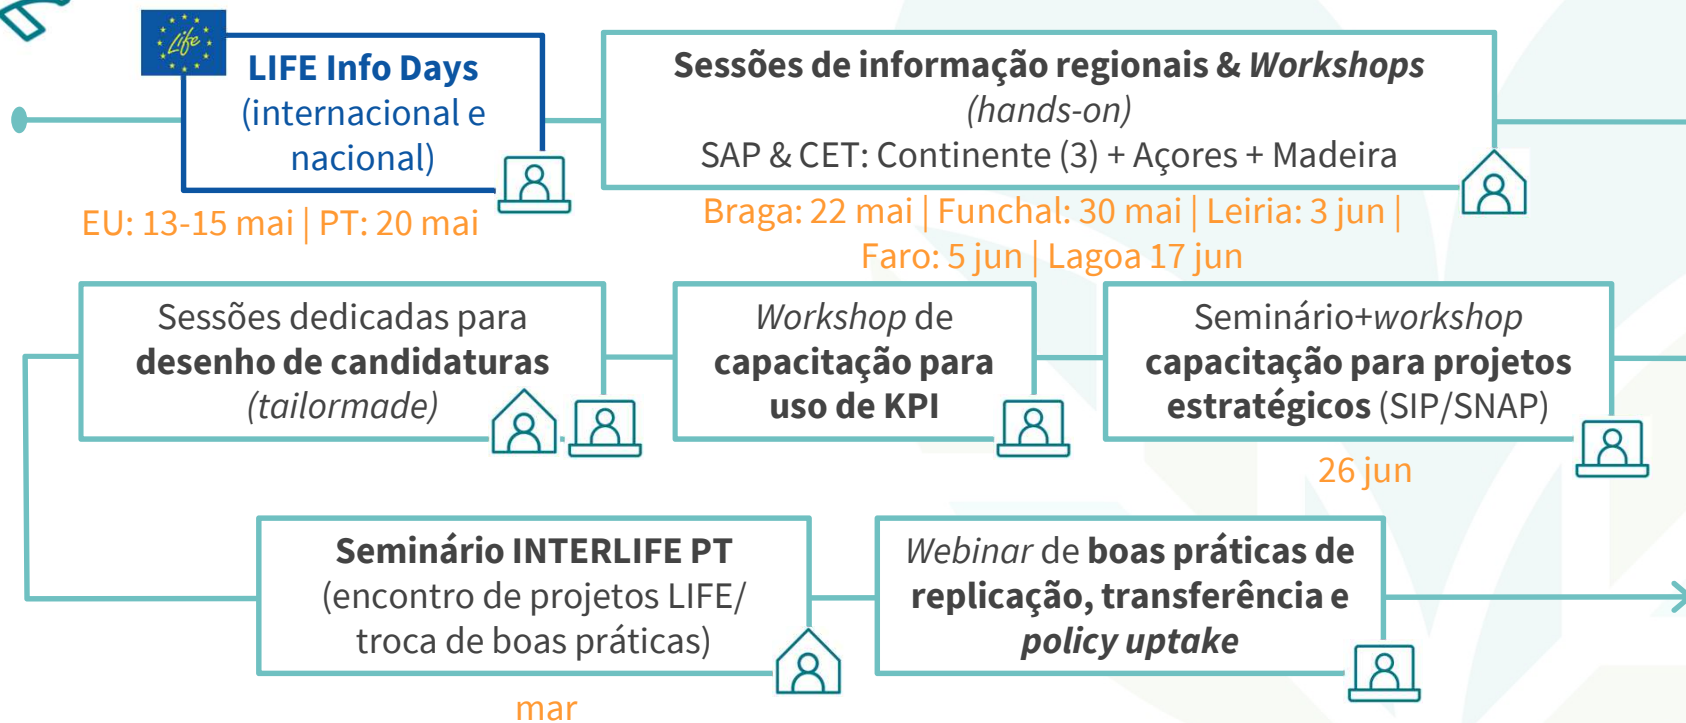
Life

LIFE Info Days (internacional e nacional)

EU: 13-15 mai | PT: 20 mai

Sessões de informação regionais & *Workshops* *(hands-on)*
SAP & CET: Continente (3) + Açores + Madeira

Braga: 22 mai | Funchal: 30 mai | Leiria: 3 jun | Faro: 5 jun | Lagoa 17 jun

Sessões dedicadas para **desenho de candidaturas** *(tailormade)*

*Workshop* de **capacitação para uso de KPI**

Seminário+*workshop* **capacitação para projetos estratégicos** (SIP/SNAP)

26 jun

**Seminário INTERLIFE PT** (encontro de projetos LIFE/ troca de boas práticas)

mar

*Webinar* de **boas práticas de replicação, transferência e *policy uptake***